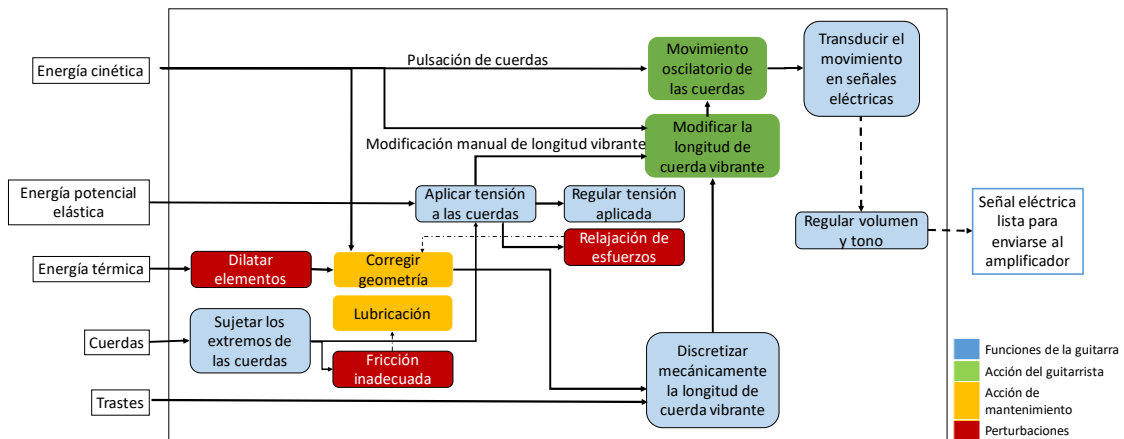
Energía cinética

Pulsación de cuerdas

Movimiento oscilatorio de las cuerdas

Transducir el movimiento en señales eléctricas

Modificar la longitud de cuerda vibrante

Modificación manual de longitud vibrante

Energía potencial elástica

Aplicar tensión a las cuerdas

Regular tensión aplicada

Relajación de esfuerzos

Regular volumen y tono

Señal eléctrica lista para enviarse al amplificador

Energía térmica

Dilatar elementos

Corregir geometría

Lubricación

Cuerdas

Sujetar los extremos de las cuerdas

Fricción inadecuada

Discretizar mecánicamente la longitud de cuerda vibrante

Trastes

Funciones de la guitarra
Acción del guitarrista
Acción de mantenimiento
Perturbaciones